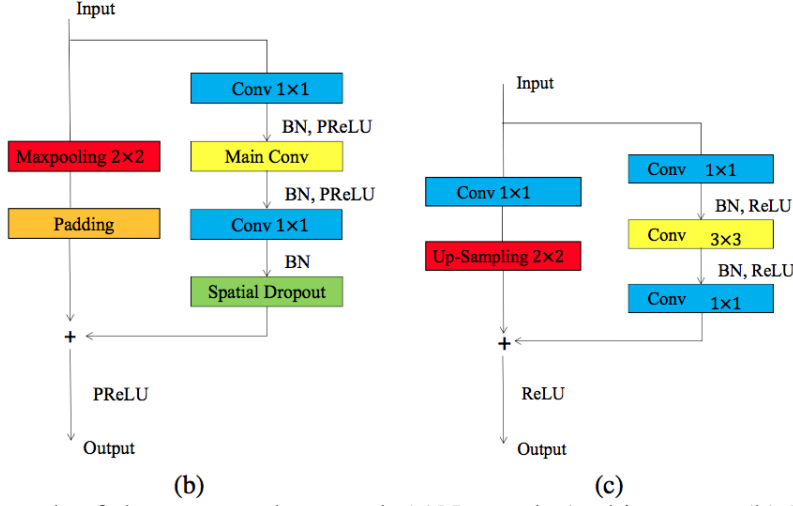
Input

Conv 1×1

BN, PReLU

Maxpooling 2×2

Main Conv

BN, PReLU

Padding

Conv 1×1

BN

Spatial Dropout

+

PReLU

Output

(b)

Input

Conv 1×1

Conv 1×1

BN, ReLU

Conv 3×3

Up-Sampling 2×2

BN, ReLU

Conv 1×1

+

ReLU

Output

(c)

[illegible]